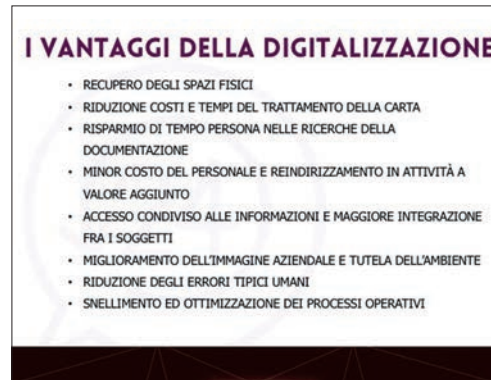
I VANTAGGI DELLA DIGITALIZZAZIONE

- RECUPERO DEGLI SPAZI FISICI
- RIDUZIONE COSTI E TEMPI DEL TRATTAMENTO DELLA CARTA
- RISPARMIO DI TEMPO PERSONA NELLE RICERCHE DELLA DOCUMENTAZIONE
- MINOR COSTO DEL PERSONALE E REINDIRIZZAMENTO IN ATTIVITÀ A VALORE AGGIUNTO
- ACCESSO CONDIVISO ALLE INFORMAZIONI E MAGGIORE INTEGRAZIONE FRA I SOGGETTI
- MIGLIORAMENTO DELL'IMMAGINE AZIENDALE E TUTELA DELL'AMBIENTE
- RIDUZIONE DEGLI ERRORI TIPICI UMANI
- SNELLIMENTO ED OTTIMIZZAZIONE DEI PROCESSI OPERATIVI